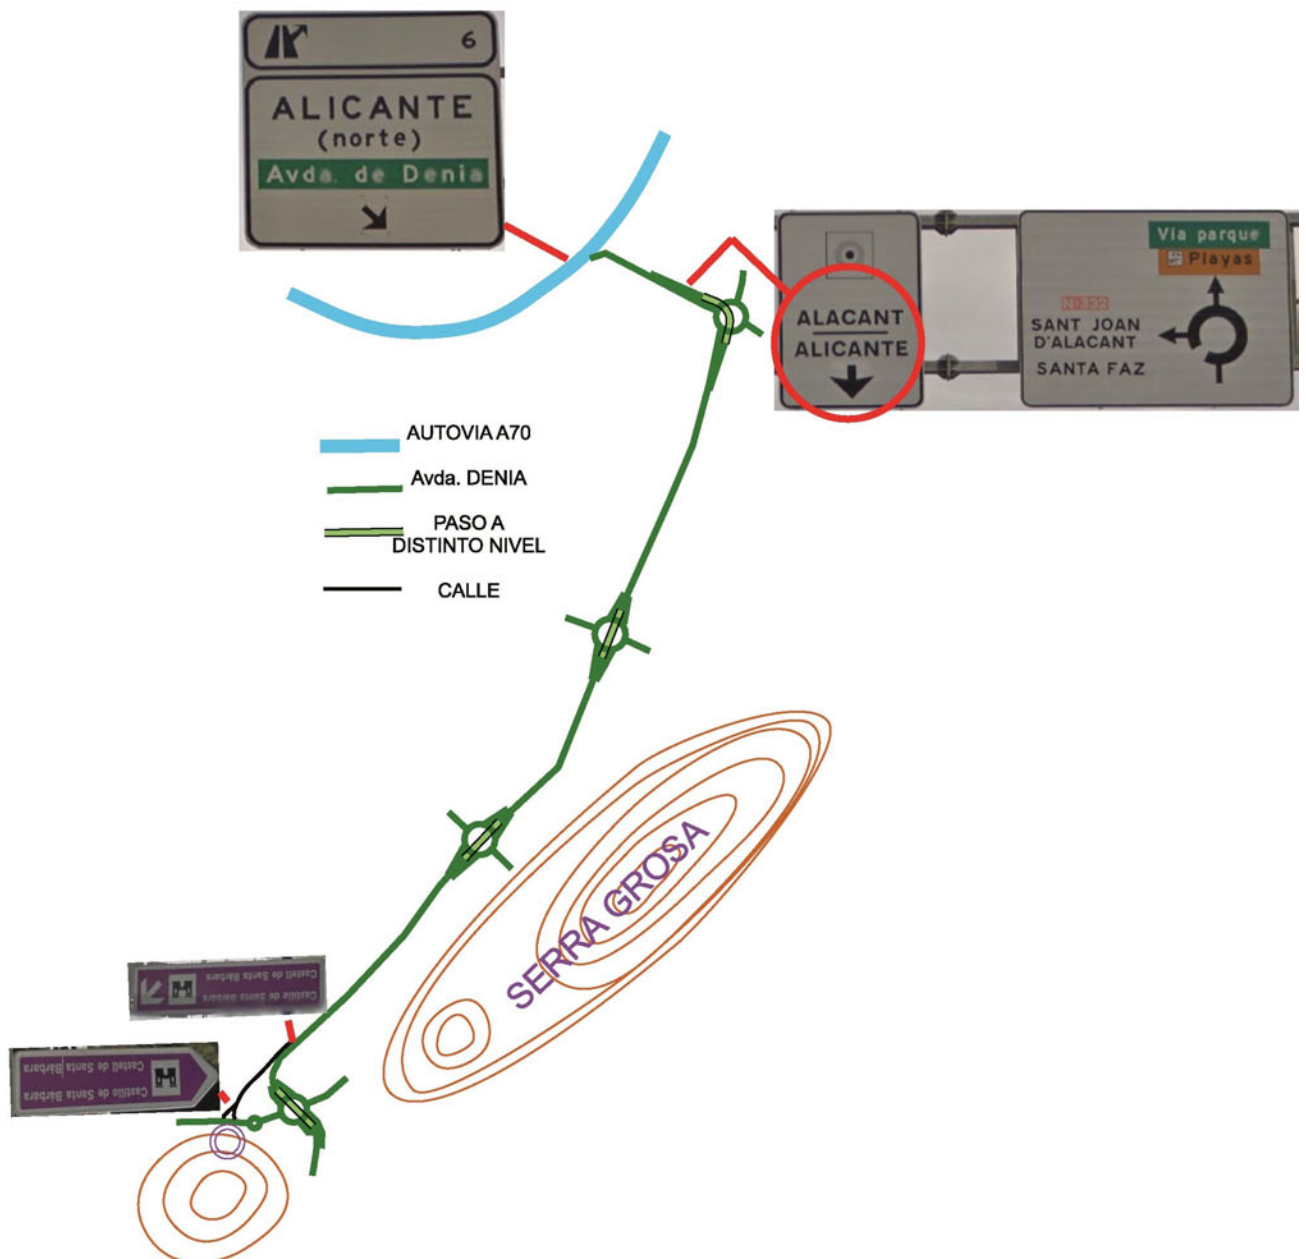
6

ALICANTE
(norte)
Avda. de Denia

ALACANT
ALICANTE

Via parque
Playas
SANT JOAN D'ALACANT
SANTA FAZ

AUTOVIA A70
Avda. DENIA
PASO A DISTINTO NIVEL
CALLE

SERRA GROSA

Castell de Santa Bàrbara
Castillo de Santa Bárbara

Castell de Santa Bàrbara
Castillo de Santa Bárbara